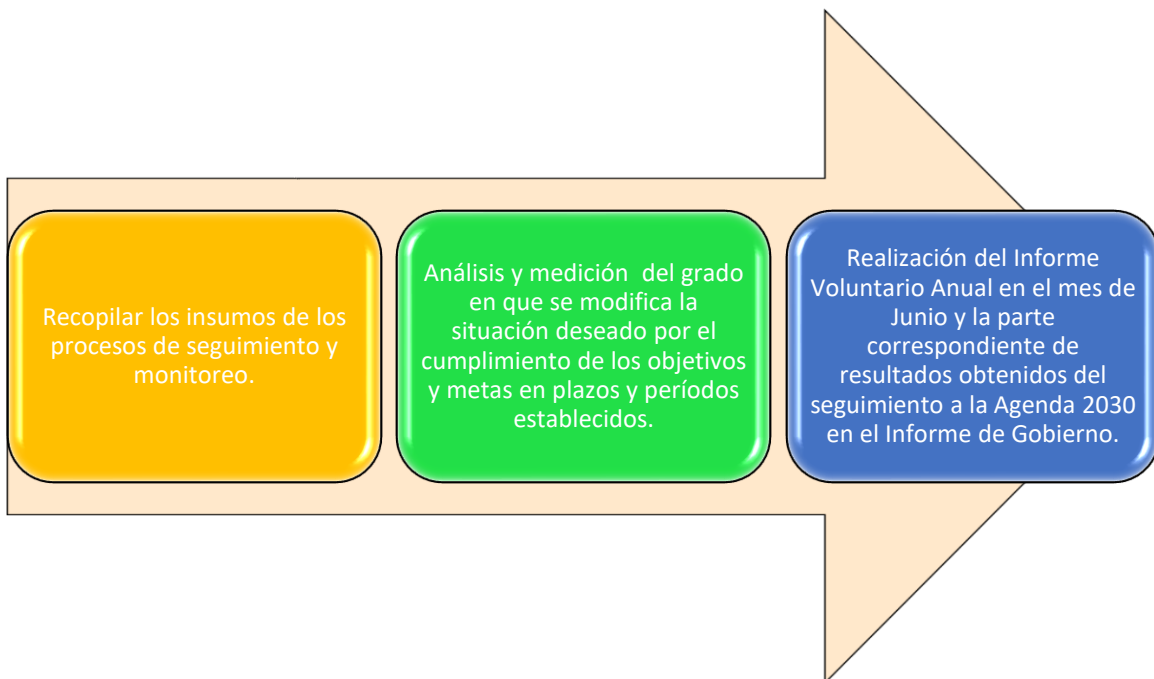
Recopilar los insumos de los procesos de seguimiento y monitoreo.

Análisis y medición del grado en que se modifica la situación deseado por el cumplimiento de los objetivos y metas en plazos y períodos establecidos.

Realización del Informe Voluntario Anual en el mes de Junio y la parte correspondiente de resultados obtenidos del seguimiento a la Agenda 2030 en el Informe de Gobierno.